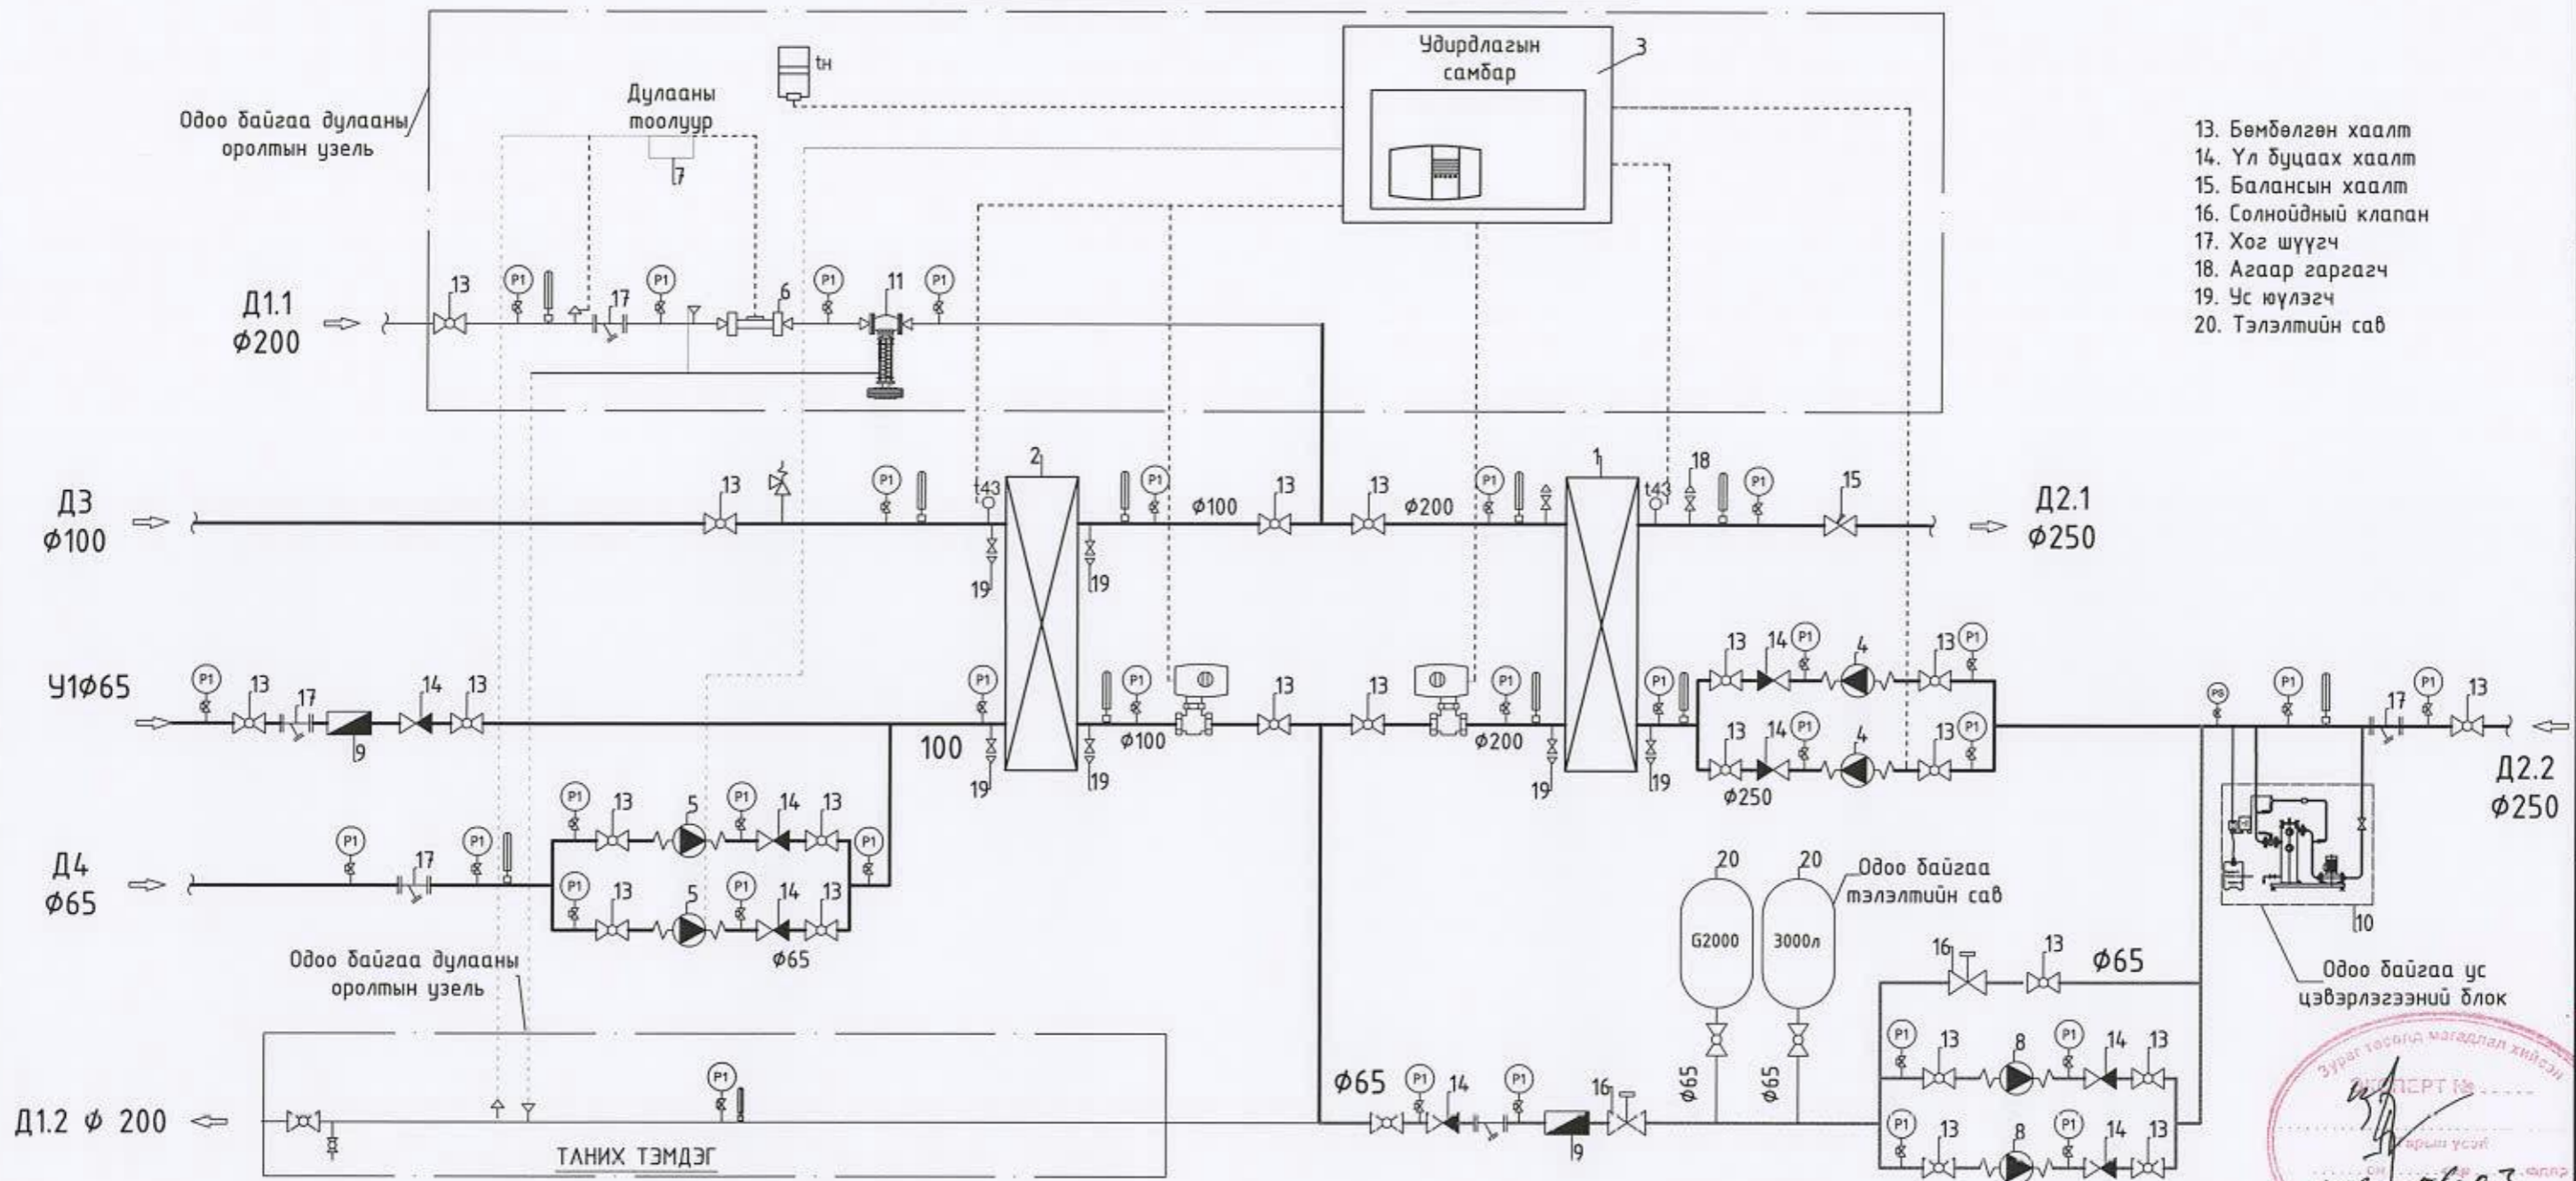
Удирдлагын самбар
3
tн
Дулааны тоолуур
7
Одоо байгаа дулааны оролтын узель
13. Бөмбөлгөн хаалт
14. Үл буцаах хаалт
15. Балансын хаалт
16. Солнойдный клапан
17. Хог шүүгч
18. Агаар гаргагч
19. Ус юүлэгч
20. Тэлэлтийн сав
Д1.1 ϕ200
13 P1 17 P1 6 P1 11 P1
Д3 ϕ100
13 P1 t43 2 P1 ϕ100 13 13 ϕ200 P1 1 t43 18 P1 15
19 19
Д2.1 ϕ250
У1ϕ65
P1 13 17 9 14 13 P1 100 P1 ϕ100 13 13 P1 ϕ200 P1
19 19 19 19
13 14 P1 4 13 P1
13 14 P1 4 13 P1
ϕ250
PS P1 17 P1 13
Д2.2 ϕ250
Д4 ϕ65
P1 17 P1 P1 13 5 P1 14 13 P1
P1 13 5 P1 14 13
ϕ65
20 20 Одоо байгаа тэлэлтийн сав
G2000 3000л
10
Одоо байгаа ус цэвэрлэгээний блок
16 13 ϕ65
Одоо байгаа дулааны оролтын узель
P1
Д1.2 ϕ 200
ТАНИХ ТЭМДЭГ
ϕ65 P1 14 P1 9 16 ϕ65 ϕ65
P1 13 8 P1 14 13
P1 13 8 P1 14 13
Зураг төсөлд магадлал хийсэн ЭКСПЕРТ №